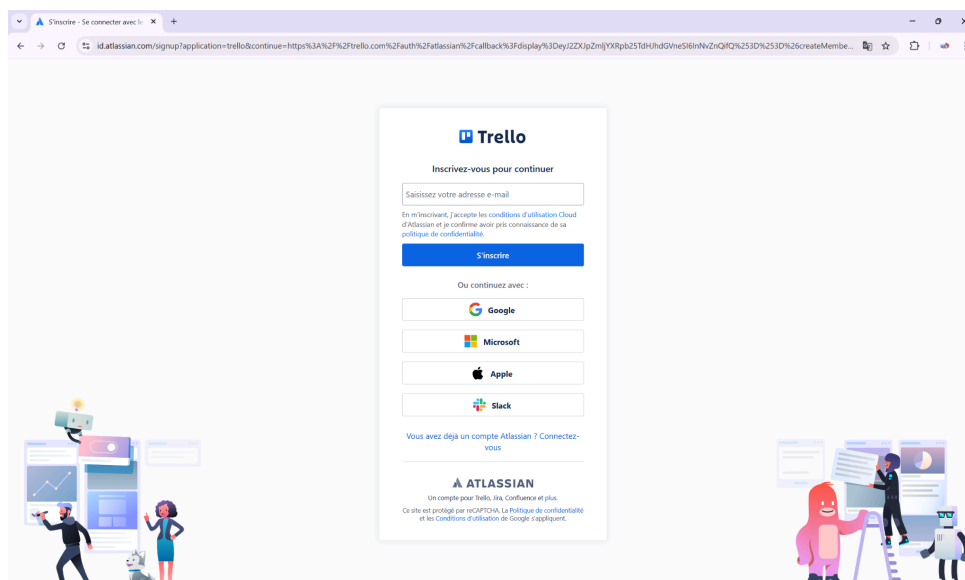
S'inscrire - Se connecter avec le ×

+

id.atlassian.com/signup?application=trello&continue=https%3A%2F%2Ftrello.com%2Fauth%2Fatlassian%2Fcallback%3Fdisplay%3DeyJ2ZXJpZmljYXRpb25TdHJhdGVneSI6InNvZnQifQ%253D%253D%26createMembe...

Trello

Inscrivez-vous pour continuer

Saisissez votre adresse e-mail

En m'inscrivant, j'accepte les conditions d'utilisation Cloud d'Atlassian et je confirme avoir pris connaissance de sa politique de confidentialité.

S'inscrire

Ou continuez avec :

Google

Microsoft

Apple

Slack

Vous avez déjà un compte Atlassian ? Connectez-vous

ATLASSIAN

Un compte pour Trello, Jira, Confluence et plus.

Ce site est protégé par reCAPTCHA. La Politique de confidentialité et les Conditions d'utilisation de Google s'appliquent.